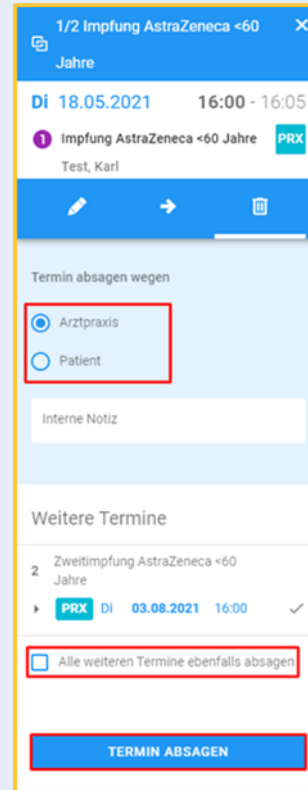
1/2 Impfung AstraZeneca <60 Jahre ×

Di 18.05.2021 16:00 - 16:05

1 Impfung AstraZeneca <60 Jahre PRX
Test, Karl

Termin absagen wegen

Arztpraxis

Patient

Interne Notiz

Weitere Termine

2 Zweitimpfung AstraZeneca <60 Jahre

PRX Di 03.08.2021 16:00

Alle weiteren Termine ebenfalls absagen

TERMIN ABSAGEN